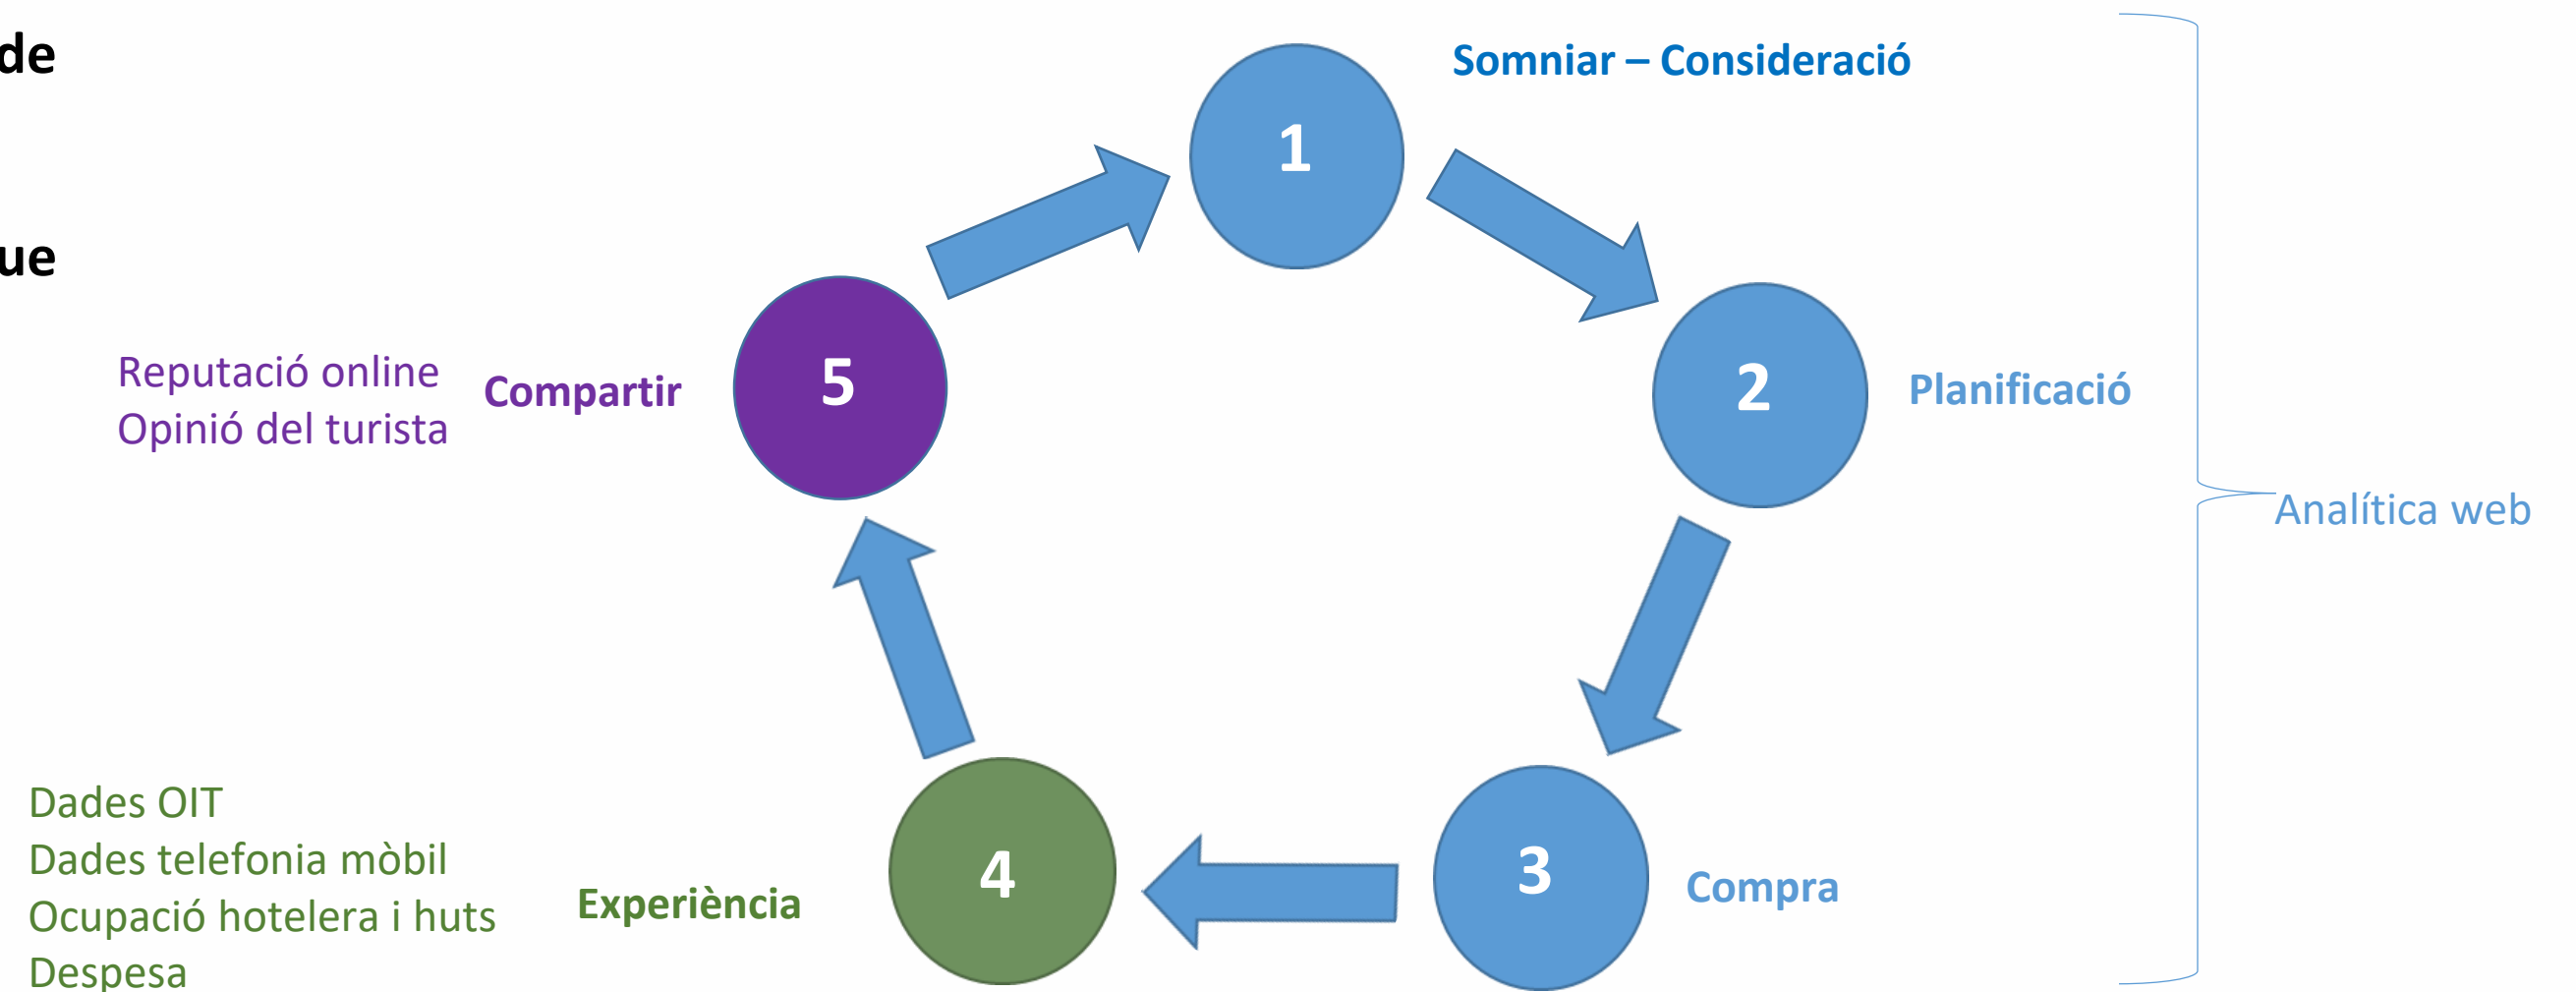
de

ue

1
Somniar – Consideració

2
Planificació

3
Compra

4
Experiència

Dades OIT
Dades telefonia mòbil
Ocupació hotelera i huts
Despesa

5
Compartir

Reputació online
Opinió del turista

Analítica web